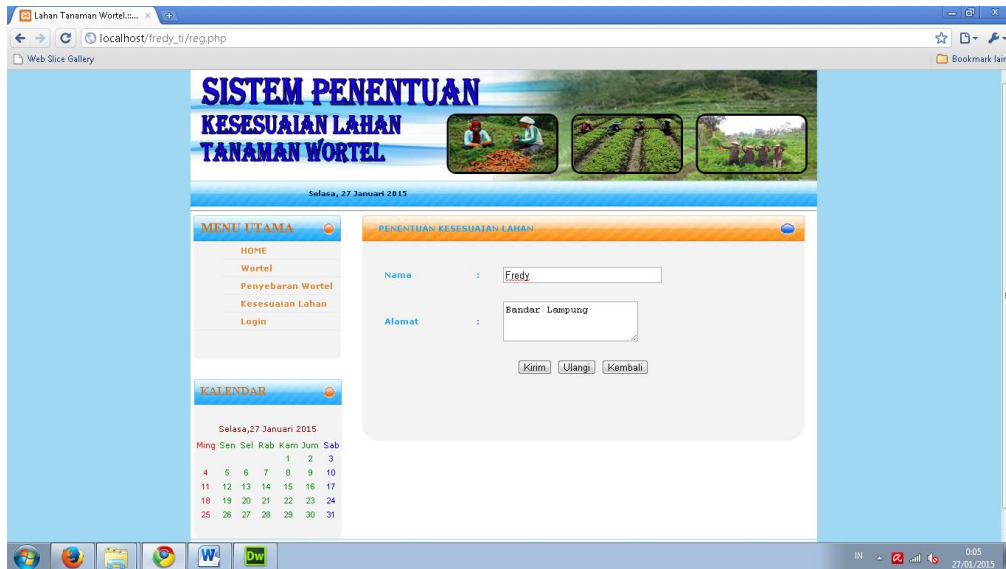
Lahan Tanaman Wortel.::...

localhost/fredy_ti/reg.php

Web Slice Gallery

Bookmark lain

SISTEM PENENTUAN
KESESUAIAN LAHAN
TANAMAN WORTEL

Selasa, 27 Januari 2015

MENU UTAMA

HOME
Wortel
Penyebaran Wortel
Kesesuaian Lahan
Login

KALENDAR

Selasa,27 Januari 2015

| Ming | Sen | Sel | Rab | Kam | Jum | Sab |
|---|---|---|---|---|---|---|
| | | | | 1 | 2 | 3 |
| 4 | 5 | 6 | 7 | 8 | 9 | 10 |
| 11 | 12 | 13 | 14 | 15 | 16 | 17 |
| 18 | 19 | 20 | 21 | 22 | 23 | 24 |
| 25 | 26 | 27 | 28 | 29 | 30 | 31 |

PENENTUAN KESESUAIAN LAHAN

Nama : Fredy

Alamat : Bandar Lampung

Kirim Ulangi Kembali

IN

0:05
27/01/2015